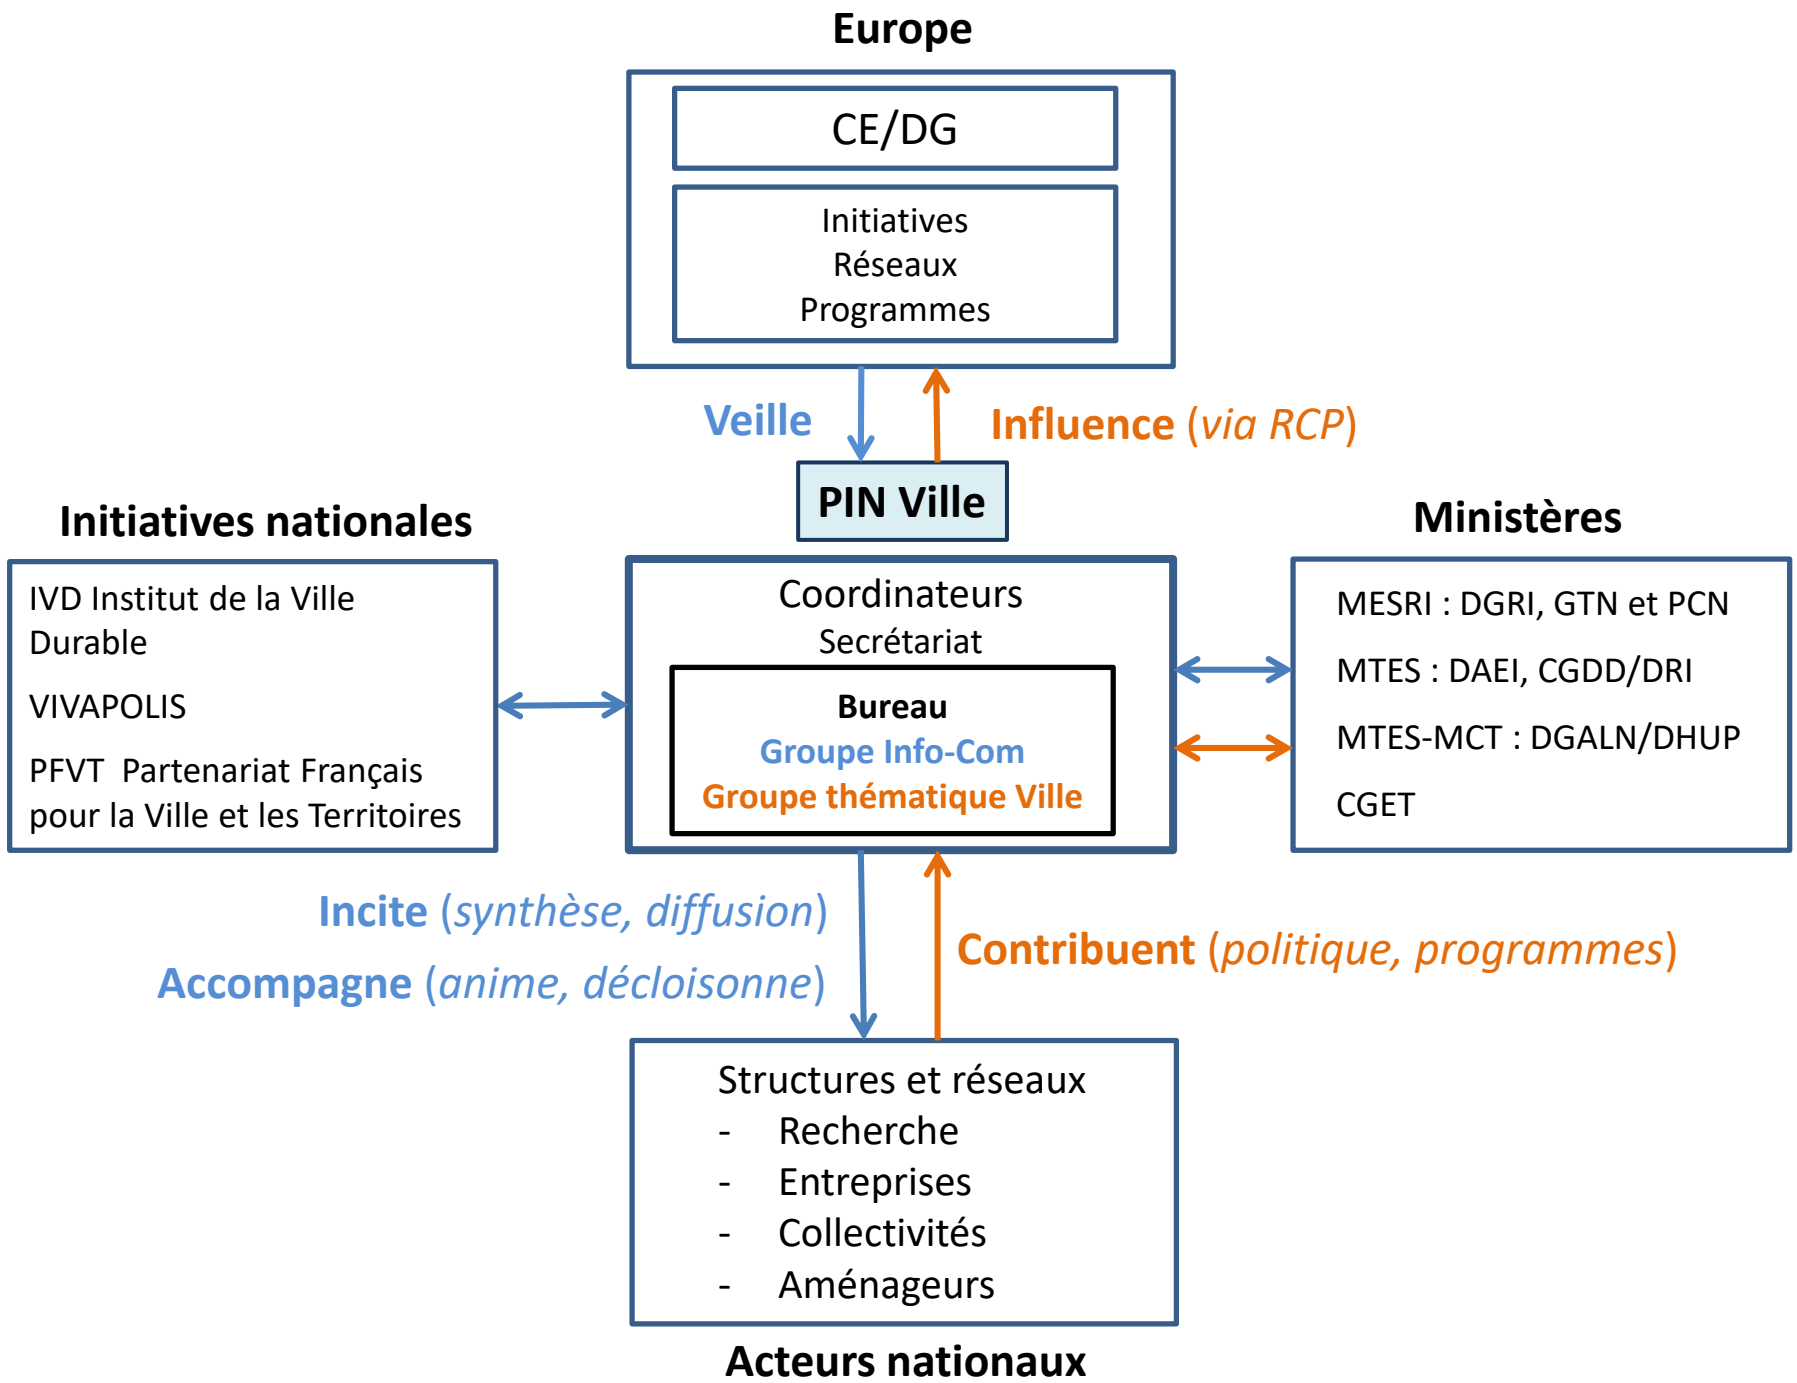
Europe

CE/DG

Initiatives
Réseaux
Programmes

Veille

Influence (via RCP)

PIN Ville

Initiatives nationales

IVD Institut de la Ville Durable

VIVAPOLIS

PFVT Partenariat Français pour la Ville et les Territoires

Coordinateurs
Secrétariat

Bureau
Groupe Info-Com
Groupe thématique Ville

Ministères

MESRI : DGRI, GTN et PCN

MTES : DAEI, CGDD/DRI

MTES-MCT : DGALN/DHUP

CGET

Incite (synthèse, diffusion)

Accompagne (anime, décloisonne)

Contribuent (politique, programmes)

Structures et réseaux
- Recherche
- Entreprises
- Collectivités
- Aménageurs

Acteurs nationaux